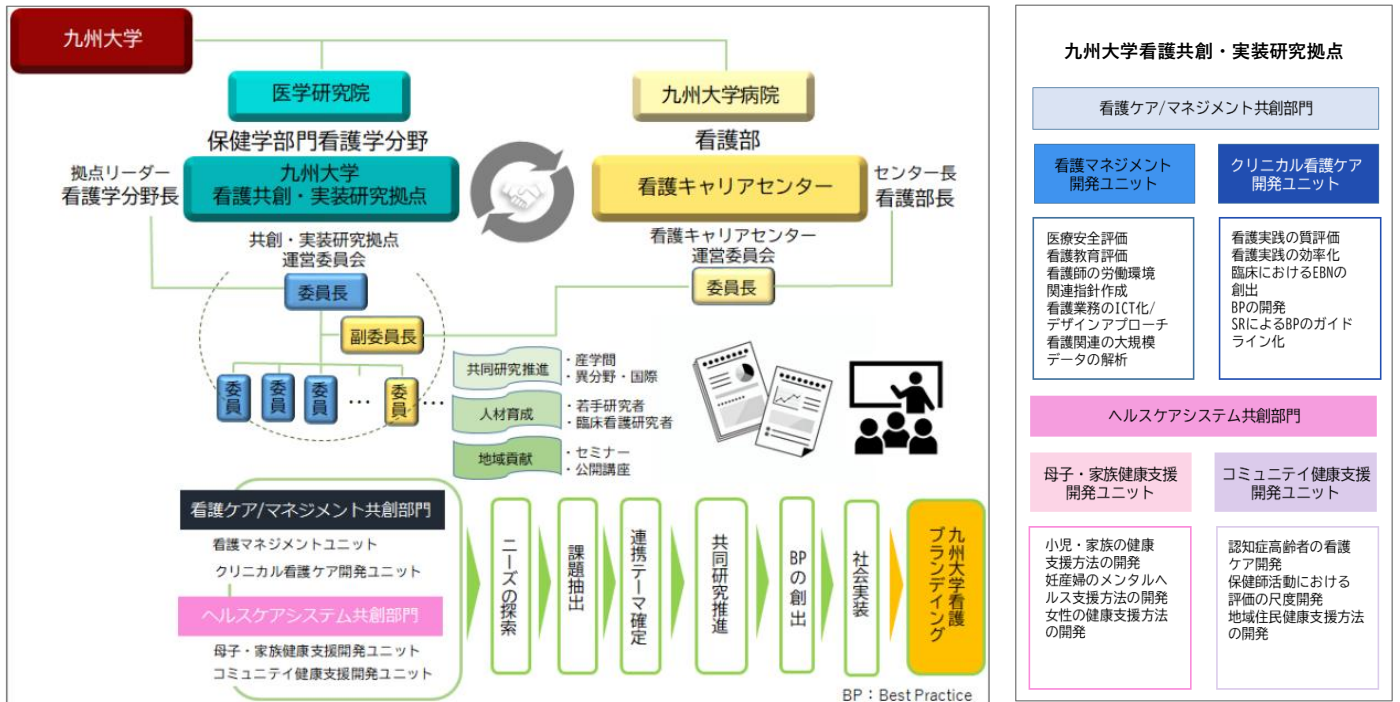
九州大学

医学研究院

保健学部門看護学分野

拠点リーダー
看護学分野長

九州大学
看護共創・実装研究拠点

共創・実装研究拠点
運営委員会

委員長

副委員長

委員 委員 委員 … 委員 …

九州大学病院

看護部

看護キャリアセンター

センター長
看護部長

看護キャリアセンター
運営委員会

委員長

共同研究推進 ・産学間 ・異分野・国際

人材育成 ・若手研究者 ・臨床看護研究者

地域貢献 ・セミナー ・公開講座

看護ケア/マネジメント共創部門
看護マネジメントユニット
クリニカル看護ケア開発ユニット

ヘルスケアシステム共創部門
母子・家族健康支援開発ユニット
コミュニテイ健康支援開発ユニット

ニーズの探索

課題抽出

連携テーマ確定

共同研究推進

BPの創出

社会実装

九州大学看護ブランディング

BP：Best Practice

九州大学看護共創・実装研究拠点

看護ケア/マネジメント共創部門

看護マネジメント開発ユニット

医療安全評価
看護教育評価
看護師の労働環境関連指針作成
看護業務のICT化/デザインアプローチ
看護関連の大規模データの解析

クリニカル看護ケア開発ユニット

看護実践の質評価
看護実践の効率化
臨床におけるEBNの創出
BPの開発
SRによるBPのガイドライン化

ヘルスケアシステム共創部門

母子・家族健康支援開発ユニット

小児・家族の健康支援方法の開発
妊産婦のメンタルヘルス支援方法の開発
女性の健康支援方法の開発

コミュニテイ健康支援開発ユニット

認知症高齢者の看護ケア開発
保健師活動における評価の尺度開発
地域住民健康支援方法の開発